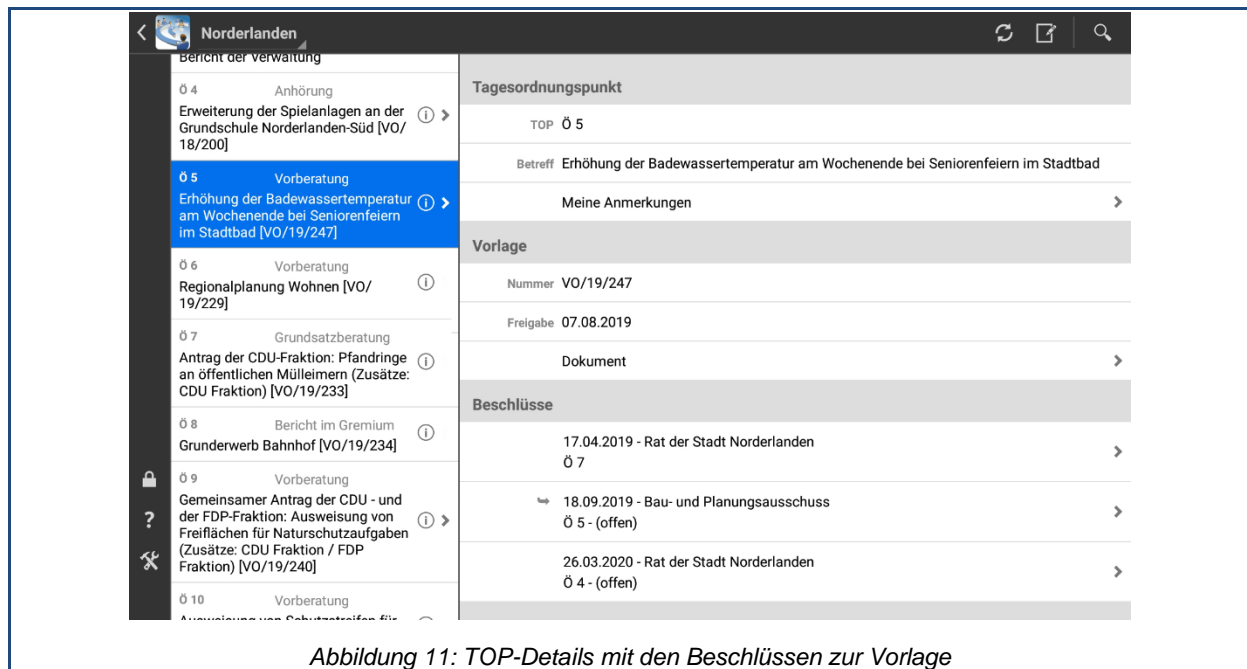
Norderlanden

Bericht der Verwaltung

Ö 4 Anhörung
Erweiterung der Spielanlagen an der Grundschule Norderlanden-Süd [VO/18/200]

Ö 5 Vorberatung
Erhöhung der Badewassertemperatur am Wochenende bei Seniorenfeiern im Stadtbad [VO/19/247]

Ö 6 Vorberatung
Regionalplanung Wohnen [VO/19/229]

Ö 7 Grundsatzberatung
Antrag der CDU-Fraktion: Pfandringe an öffentlichen Mülleimern (Zusätze: CDU Fraktion) [VO/19/233]

Ö 8 Bericht im Gremium
Grunderwerb Bahnhof [VO/19/234]

Ö 9 Vorberatung
Gemeinsamer Antrag der CDU - und der FDP-Fraktion: Ausweisung von Freiflächen für Naturschutzaufgaben (Zusätze: CDU Fraktion / FDP Fraktion) [VO/19/240]

Ö 10 Vorberatung
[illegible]

Tagesordnungspunkt

TOP Ö 5

Betreff Erhöhung der Badewassertemperatur am Wochenende bei Seniorenfeiern im Stadtbad

Meine Anmerkungen

Vorlage

Nummer VO/19/247

Freigabe 07.08.2019

Dokument

Beschlüsse

17.04.2019 - Rat der Stadt Norderlanden
Ö 7

18.09.2019 - Bau- und Planungsausschuss
Ö 5 - (offen)

26.03.2020 - Rat der Stadt Norderlanden
Ö 4 - (offen)

Abbildung 11: TOP-Details mit den Beschlüssen zur Vorlage